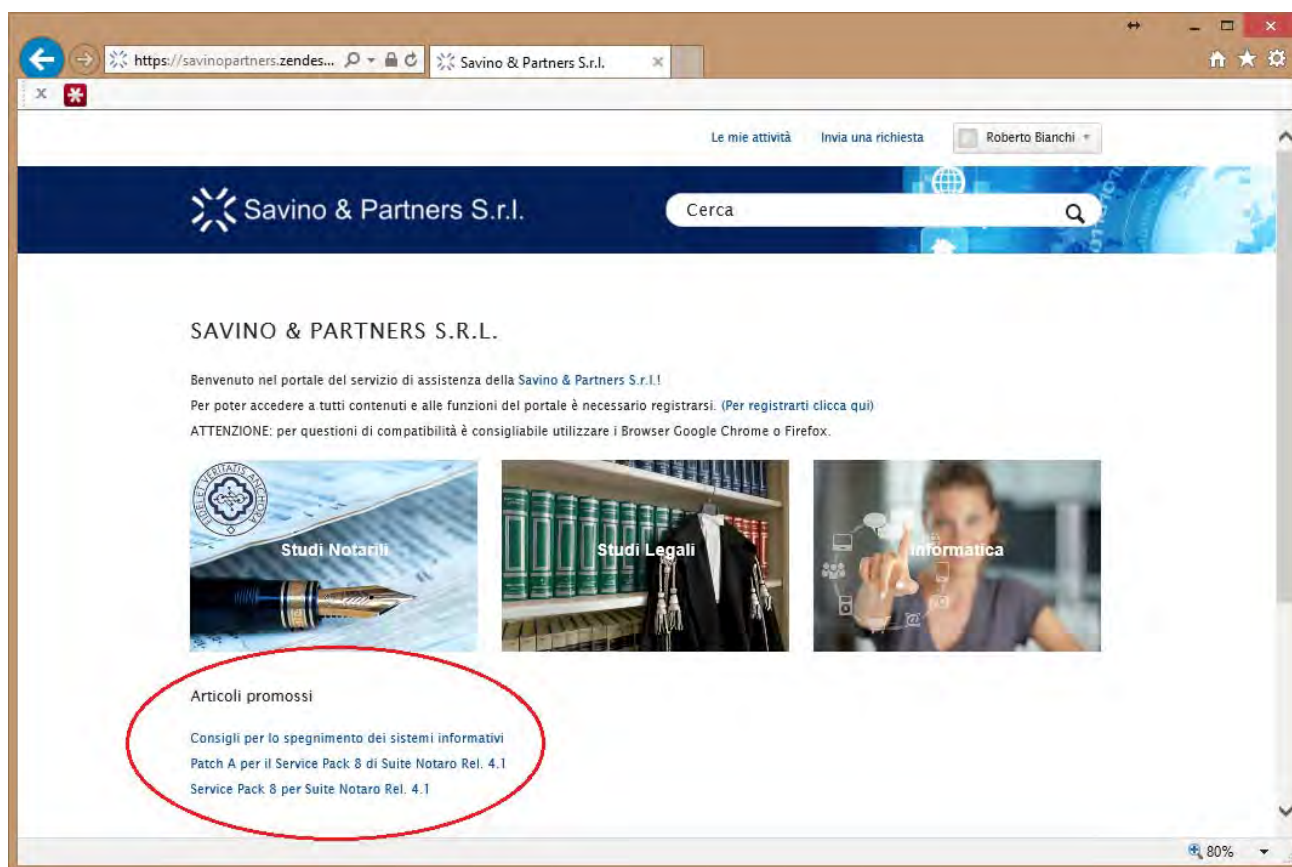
https://savinopartners.zendes...

Savino & Partners S.r.l.

Le mie attività Invia una richiesta Roberto Bianchi

Savino & Partners S.r.l.

Cerca

SAVINO & PARTNERS S.R.L.

Benvenuto nel portale del servizio di assistenza della Savino & Partners S.r.l.!
Per poter accedere a tutti contenuti e alle funzioni del portale è necessario registrarsi. (Per registrarti clicca qui)
ATTENZIONE: per questioni di compatibilità è consigliabile utilizzare i Browser Google Chrome o Firefox.

FIDELES VERITATIS ANCHORA

Studi Notarili

Studi Legali

Informatica

Articoli promossi

Consigli per lo spegnimento dei sistemi informativi
Patch A per il Service Pack 8 di Suite Notaro Rel. 4.1
Service Pack 8 per Suite Notaro Rel. 4.1

80%